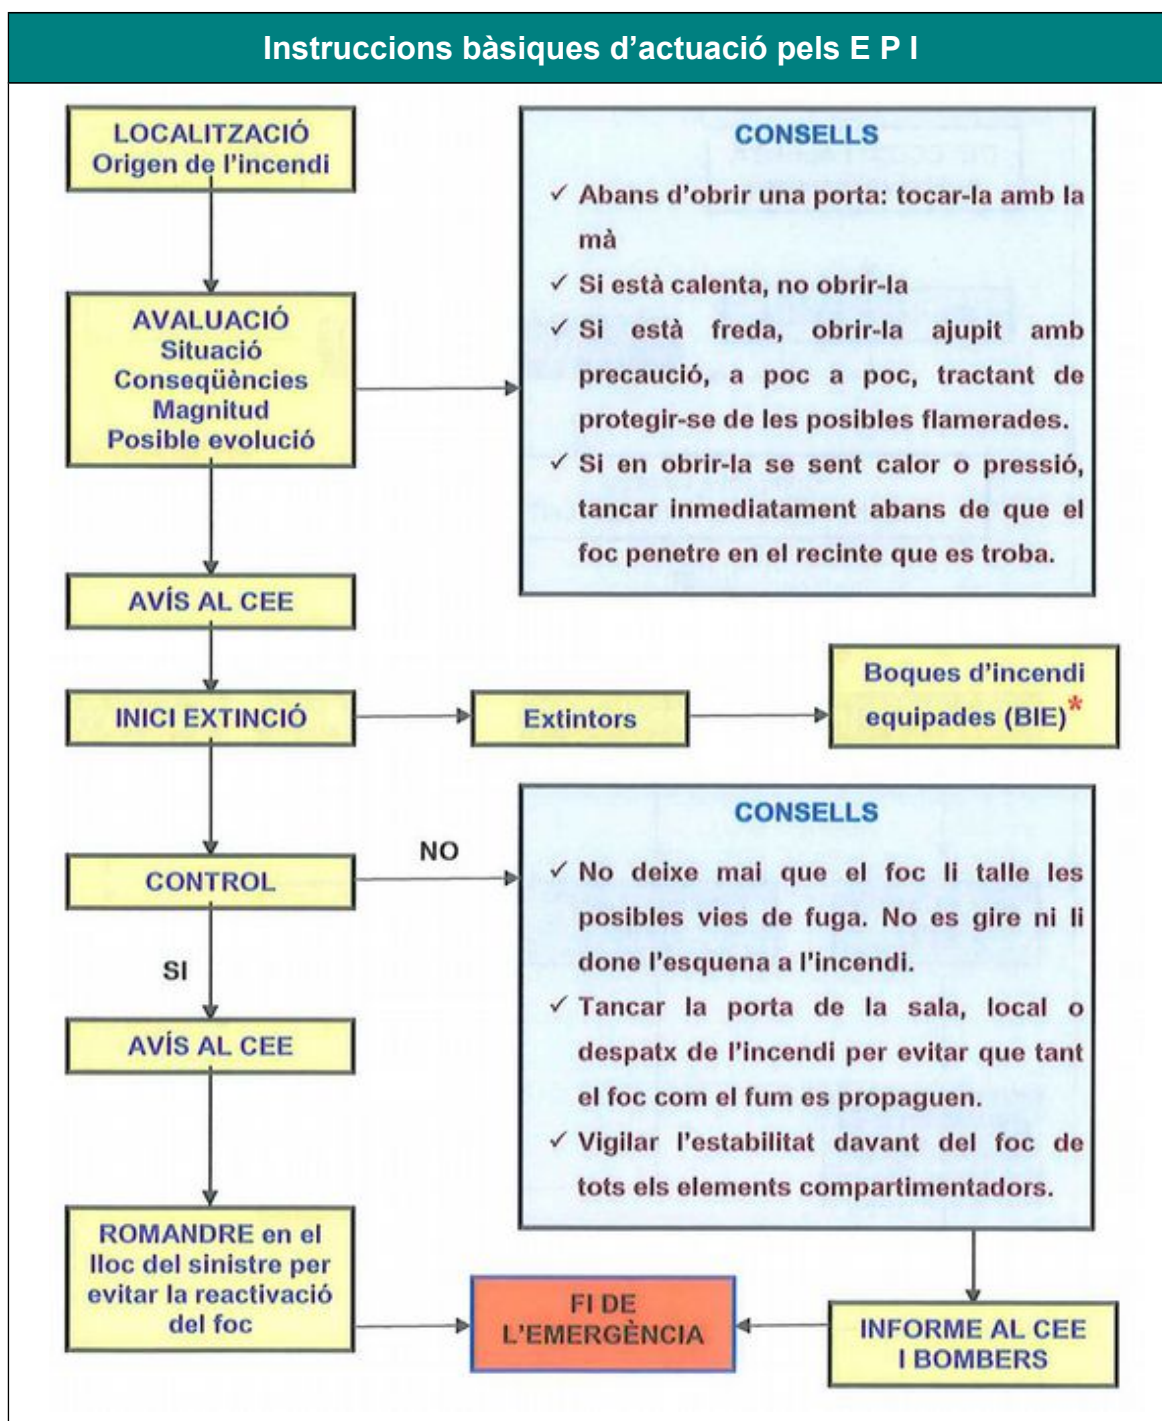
Instruccions bàsiques d'actuació pels E P I

LOCALITZACIÓ
Origen de l'incendi

AVALUACIÓ
Situació
Conseqüències
Magnitud
Posible evolució

CONSELLS
✓ Abans d'obrir una porta: tocar-la amb la mà
✓ Si està calenta, no obrir-la
✓ Si està freda, obrir-la ajupit amb precaució, a poc a poc, tractant de protegir-se de les posibles flamerades.
✓ Si en obrir-la se sent calor o pressió, tancar inmediatament abans de que el foc penetre en el recinte que es troba.

AVÍS AL CEE

INICI EXTINCIÓ

Extintors

Boques d'incendi equipades (BIE)*

CONTROL

NO

CONSELLS
✓ No deixe mai que el foc li talle les posibles vies de fuga. No es gire ni li done l'esquena a l'incendi.
✓ Tancar la porta de la sala, local o despatx de l'incendi per evitar que tant el foc com el fum es propaguen.
✓ Vigilar l'estabilitat davant del foc de tots els elements compartimentadors.

SI

AVÍS AL CEE

ROMANDRE en el lloc del sinistre per evitar la reactivació del foc

FI DE L'EMERGÈNCIA

INFORME AL CEE I BOMBERS